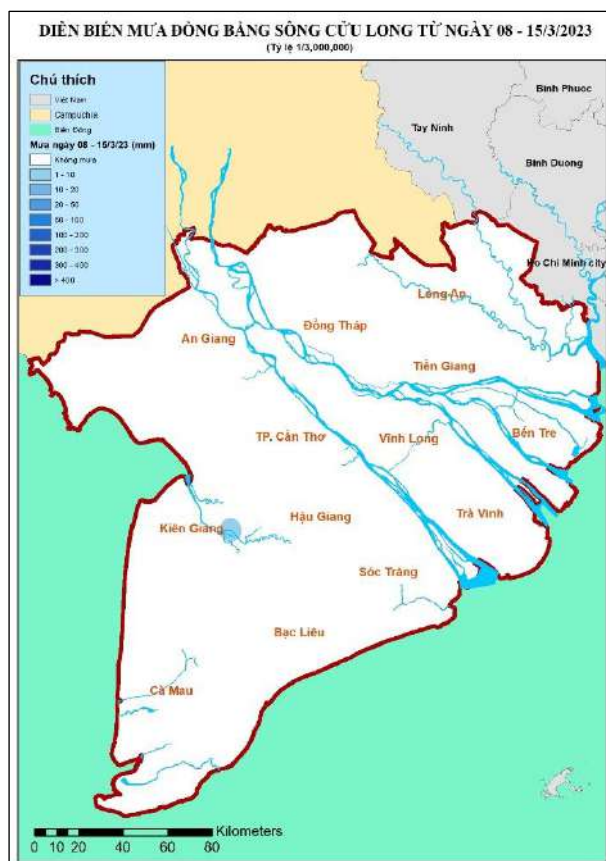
DIỄN BIẾN MƯA ĐỒNG BẰNG SÔNG CỬU LONG TỪ NGÀY 08 - 15/3/2023
(Tỷ lệ 1/3,000,000)

Chú thích
Việt Nam
Campuchia
Biển Đông
Mưa ngày 08 - 15/3/23 (mm)
Không mưa
1 - 10
10 - 20
20 - 50
50 - 100
100 - 200
200 - 300
300 - 400
> 400

Binh Phuoc
Tay Ninh
Binh Duong
Ho Chi Minh city
Long An
Đồng Tháp
An Giang
Tiền Giang
Bến Tre
TP. Cần Thơ
Vĩnh Long
Trà Vinh
Kiên Giang
Hậu Giang
Sóc Trăng
Bạc Liêu
Cà Mau

Kilometers
0 10 20 40 60 80